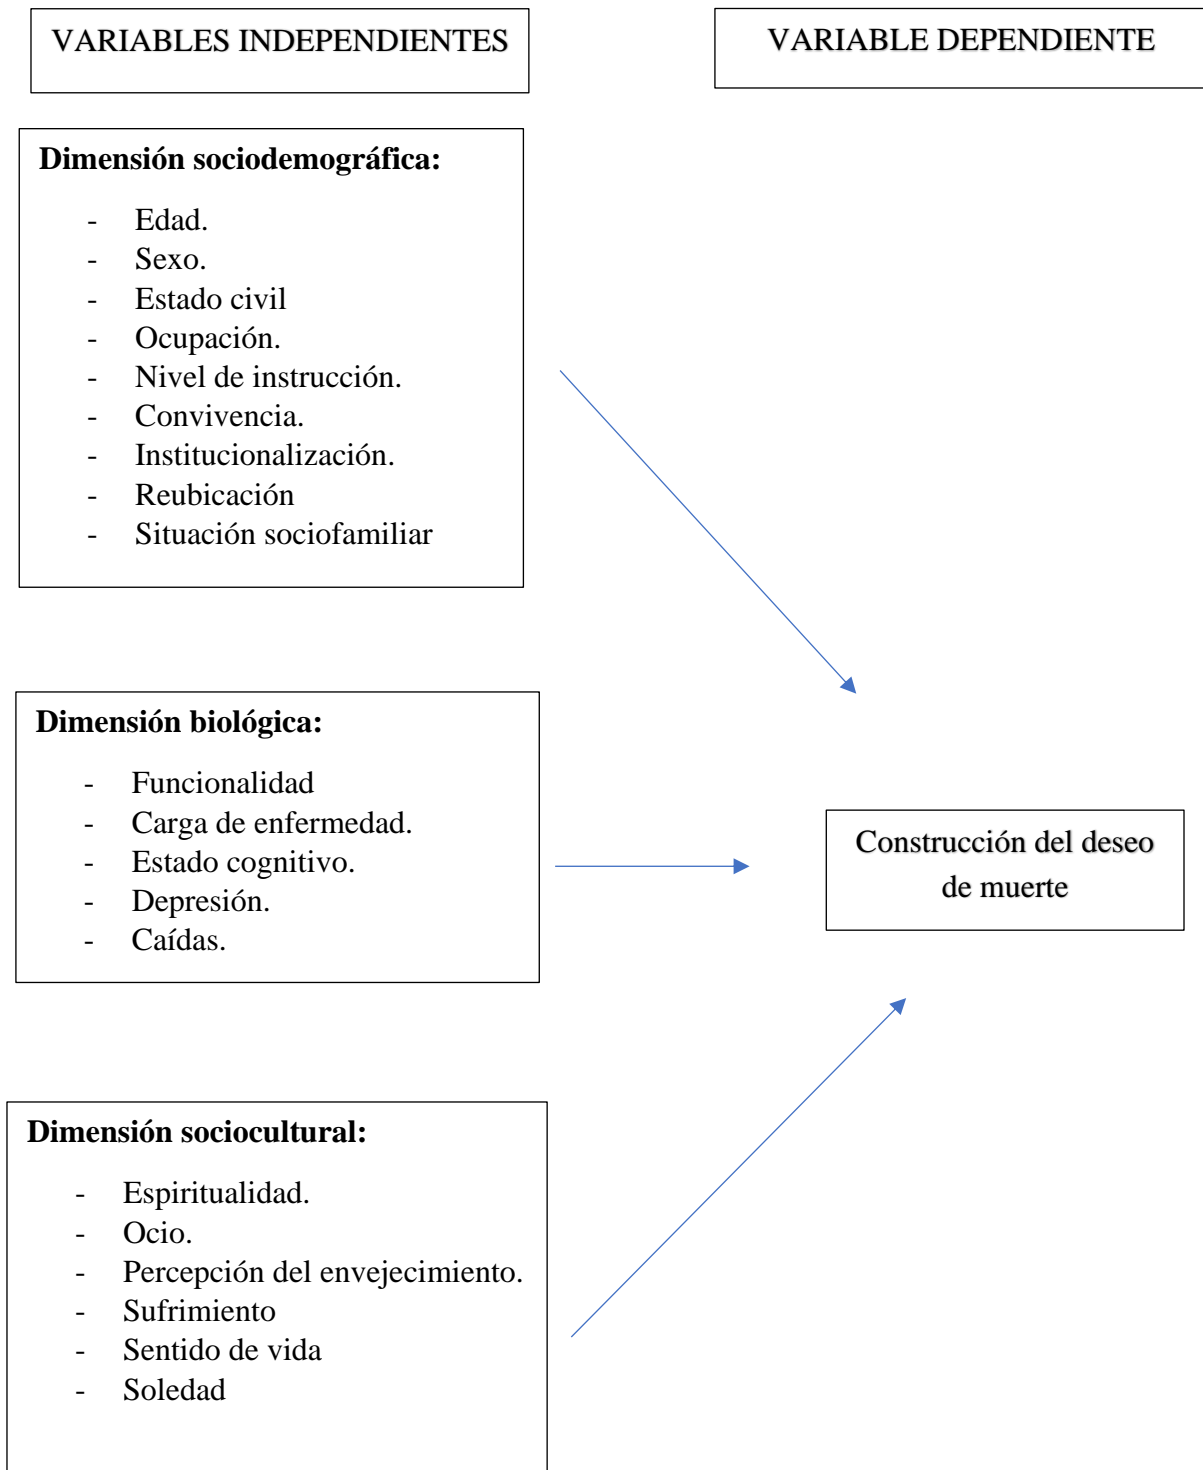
VARIABLES INDEPENDIENTES

VARIABLE DEPENDIENTE

**Dimensión sociodemográfica:**

- Edad.
- Sexo.
- Estado civil
- Ocupación.
- Nivel de instrucción.
- Convivencia.
- Institucionalización.
- Reubicación
- Situación sociofamiliar

**Dimensión biológica:**

- Funcionalidad
- Carga de enfermedad.
- Estado cognitivo.
- Depresión.
- Caídas.

Construcción del deseo de muerte

**Dimensión sociocultural:**

- Espiritualidad.
- Ocio.
- Percepción del envejecimiento.
- Sufrimiento
- Sentido de vida
- Soledad